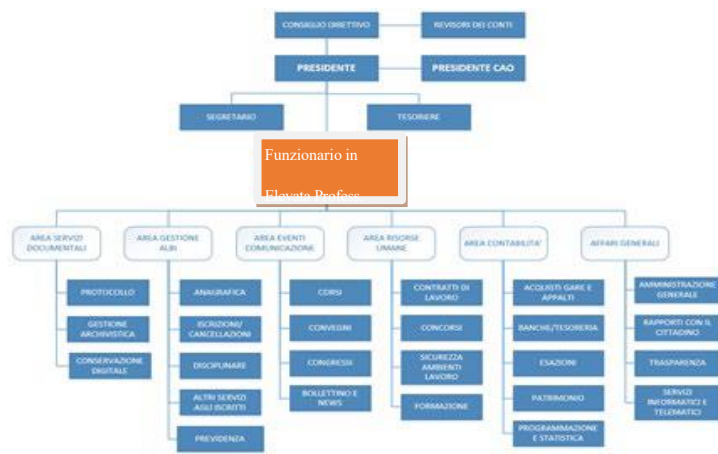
CONSIGLIO DIRETTIVO

REVISORI DEI CONTI

PRESIDENTE

PRESIDENTE CAO

SEGRETARIO

TESORIERE

Funzionario in

Elevata Profess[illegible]

AREA SERVIZI DOCUMENTALI

AREA GESTIONE ALBI

AREA EVENTI COMUNICAZIONE

AREA RISORSE UMANE

AREA CONTABILITA'

AFFARI GENERALI

PROTOCOLLO

GESTIONE ARCHIVISTICA

CONSERVAZIONE DIGITALE

ANAGRAFICA

ISCRIZIONI/ CANCELLAZIONI

DISCIPLINARE

ALTRI SERVIZI AGLI ISCRITTI

PREVIDENZA

CORSI

CONVEGNI

CONGRESSI

BOLLETTINO E NEWS

CONTRATTI DI LAVORO

CONCORSI

SICUREZZA AMBIENTI LAVORO

FORMAZIONE

ACQUISTI GARE E APPALTI

BANCHE/TESORERIA

ESAZIONI

PATRIMONIO

PROGRAMMAZIONE E STATISTICA

AMMINISTRAZIONE GENERALE

RAPPORTI CON IL CITTADINO

TRASPARENZA

SERVIZI INFORMATICI E TELEMATICI